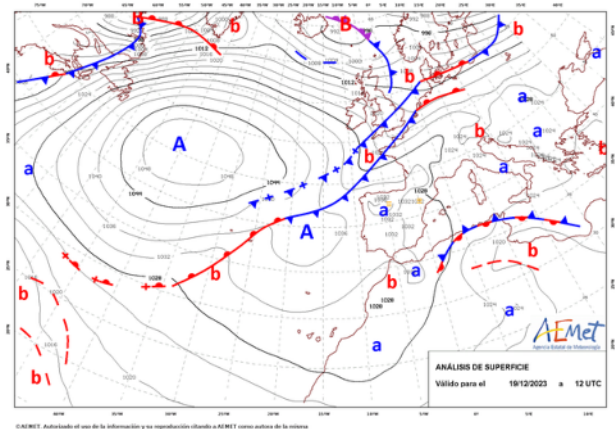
b
b
B
b
a
A
b
a
a
b
a
a
b
a
b
A
b
b
b
b
a
b
a
b
1040
1036
1044
1028
1032
1020
1024
1012
996
1004
1008
1016
1028
1026
1032
1028
1024
1020
1012
1016
1044
AEMet
Agencia Estatal de Meteorología
ANÁLISIS DE SUPERFICIE
Válido para el 19/12/2023 a 12 UTC
©AEMET. Autorizado el uso de la información y su reproducción citando a AEMET como autora de la misma